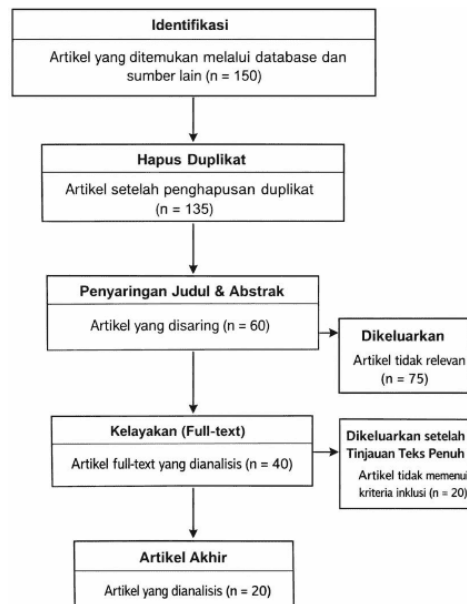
Identifikasi

Artikel yang ditemukan melalui database dan sumber lain (n = 150)

Hapus Duplikat

Artikel setelah penghapusan duplikat (n = 135)

Penyaringan Judul & Abstrak

Artikel yang disaring (n = 60)

Dikeluarkan

Artikel tidak relevan (n = 75)

Kelayakan (Full-text)

Artikel full-text yang dianalisis (n = 40)

Dikeluarkan setelah Tinjauan Teks Penuh

Artikel tidak memenuhi kriteria inklusi (n = 20)

Artikel Akhir

Artikel yang dianalisis (n = 20)